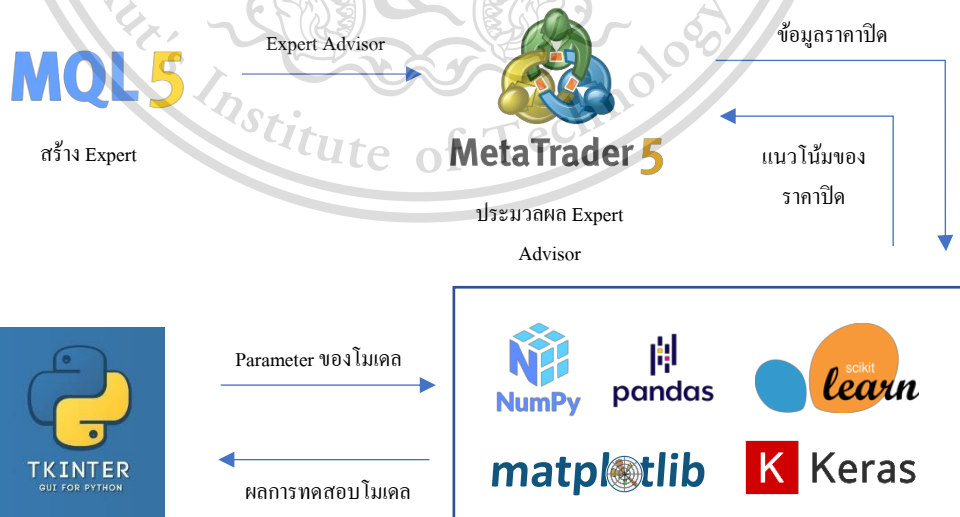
MQL5

Expert Advisor

MetaTrader 5

ข้อมูลราคาปิด

สร้าง Expert

แนวโน้มของ ราคาปิด

ประมวลผล Expert Advisor

Institute of Technology

TKINTER
GUI FOR PYTHON

Parameter ของโมเดล

ผลการทดสอบโมเดล

NumPy

pandas

scikit learn

matplotlib

K Keras